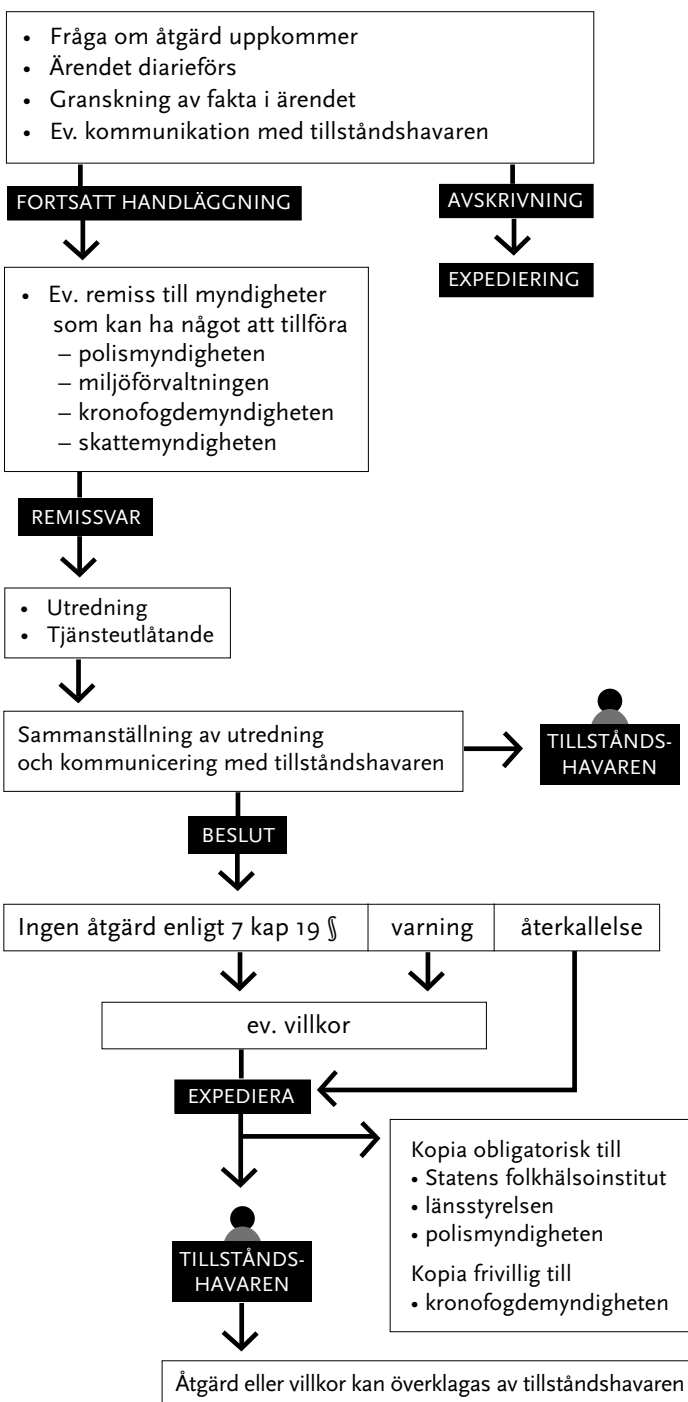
• Fråga om åtgärd uppkommer
• Ärendet diarieförs
• Granskning av fakta i ärendet
• Ev. kommunikation med tillståndshavaren

FORTSATT HANDLÄGGNING

AVSKRIVNING

EXPEDIERING

• Ev. remiss till myndigheter som kan ha något att tillföra
– polismyndigheten
– miljöförvaltningen
– kronofogdemyndigheten
– skattemyndigheten

REMISSVAR

• Utredning
• Tjänsteutlåtande

Sammanställning av utredning och kommunicering med tillståndshavaren

TILLSTÅNDSHAVAREN

BESLUT

| Ingen åtgärd enligt 7 kap 19 § | varning | återkallelse |
|---|---|---|

ev. villkor

EXPEDIERA

Kopia obligatorisk till
• Statens folkhälsoinstitut
• länsstyrelsen
• polismyndigheten

Kopia frivillig till
• kronofogdemyndigheten

TILLSTÅNDSHAVAREN

Åtgärd eller villkor kan överklagas av tillståndshavaren